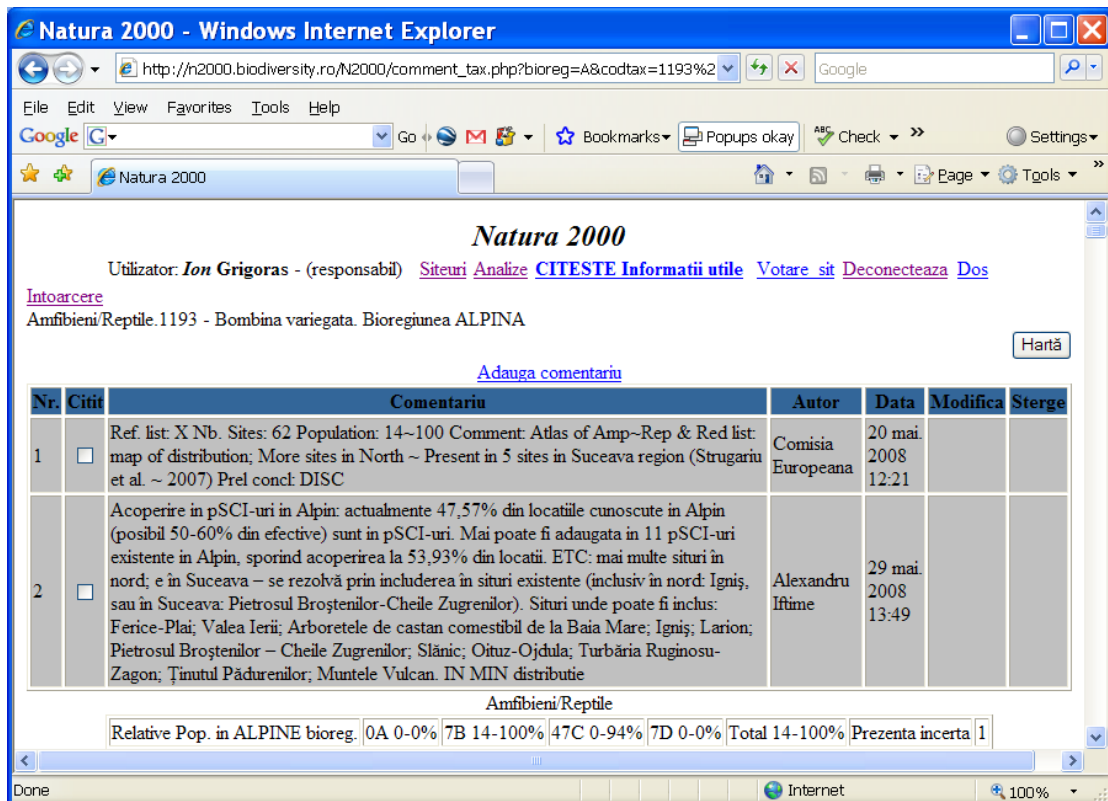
Natura 2000 - Windows Internet Explorer

http://n2000.biodiversity.ro/N2000/comment_tax.php?bioreg=A&codtax=1193%2

Google

File Edit View Favorites Tools Help

Google G Go Bookmarks Popups okay Check Settings

Natura 2000

Page Tools

Natura 2000

Utilizator: Ion Grigoras - (responsabil) Siteuri Analize CITESTE Informatii utile Votare sit Deconecteaza Dos

Intoarcere

Amfibieni/Reptile.1193 - Bombina variegata. Bioregiunea ALPINA

Hartă

Adauga comentariu

| Nr. | Citit | Comentariu | Autor | Data | Modifica | Sterge |
|---|---|---|---|---|---|---|
| 1 | | Ref. list: X Nb. Sites: 62 Population: 14~100 Comment: Atlas of Amp~Rep & Red list: map of distribution; More sites in North ~ Present in 5 sites in Suceava region (Strugariu et al. ~ 2007) Prel concl: DISC | Comisia Europeana | 20 mai. 2008 12:21 | | |
| 2 | | Acoperire in pSCI-uri in Alpin: actualmente 47,57% din locatiile cunoscute in Alpin (posibil 50-60% din efective) sunt in pSCI-uri. Mai poate fi adaugata in 11 pSCI-uri existente in Alpin, sporind acoperirea la 53,93% din locatii. ETC: mai multe situri în nord; e în Suceava – se rezolvă prin includerea in situri existente (inclusiv în nord: Igniş, sau în Suceava: Pietrosul Broştenilor-Cheile Zugrenilor). Situri unde poate fi inclus: Ferice-Plai; Valea Ierii; Arboretele de castan comestibil de la Baia Mare; Igniş; Larion; Pietrosul Broştenilor – Cheile Zugrenilor; Slănic; Oituz-Ojdula; Turbăria Ruginosu-Zagon; Ţinutul Pădurenilor; Muntele Vulcan. IN MIN distributie | Alexandru Iftime | 29 mai. 2008 13:49 | | |

Amfibieni/Reptile

| Relative Pop. in ALPINE bioreg. | 0A 0-0% | 7B 14-100% | 47C 0-94% | 7D 0-0% | Total 14-100% | Prezenta incerta | 1 |
|---|---|---|---|---|---|---|---|

Done Internet 100%